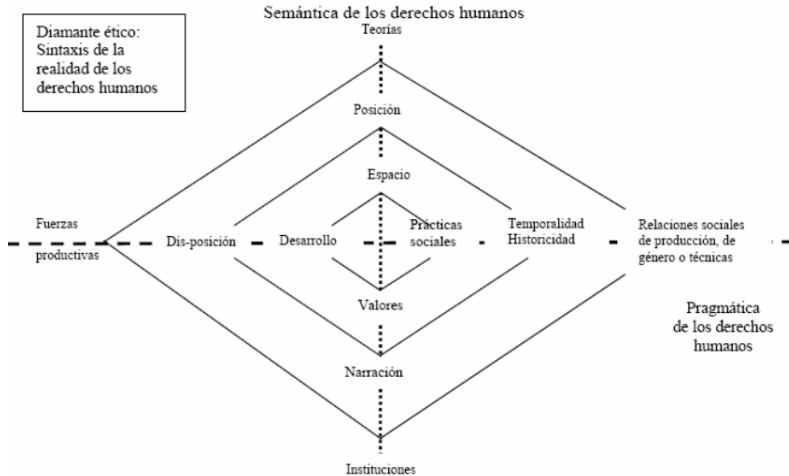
Diamante ético: Sintaxis de la realidad de los derechos humanos

Semántica de los derechos humanos

Teorías

Posición

Espacio

Fuerzas productivas

Dis-posición

Desarrollo

Prácticas sociales

Temporalidad Historicidad

Relaciones sociales de producción, de género o técnicas

Valores

Pragmática de los derechos humanos

Narración

Instituciones